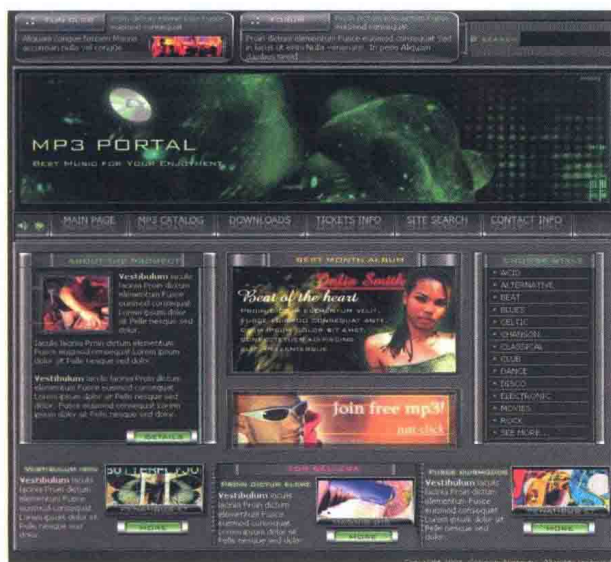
FUN CLUB

Aliquam congue fermentum Mauris accumsan nulla vel congue

FORUM

Proin dictum elementum Fusce euismod consequat Sed in lacus ut enim Nulla venenatis. In pede Aliquam sapien tellus

SEARCH

MP3 PORTAL

BEST MUSIC FOR YOUR ENJOYMENT

MAIN PAGE | MP3 CATALOG | DOWNLOADS | TICKETS INFO | SITE SEARCH | CONTACT INFO

ABOUT THE PROJECT

Vestibulum iaculis lacinia Proin dictum elementum Fusce euismod consequat Lorem ipsum dolor sit Pelle nesque sed dolor.

Iaculis lacinia Proin dictum elementum Fusce euismod consequat Lorem ipsum dolor sit Pelle nesque sed dolor.

Vestibulum iaculis lacinia Proin dictum elementum Fusce euismod consequat Lorem ipsum dolor sit Pelle nesque sed dolor. Fusce euismod consequat Lorem ipsum dolor sit Pelle nesque sed dolor.

DETAILS

BEST MONTH ALBUM

Anita Smith

Beat of the heart

join free mp3!

just click

CHOOSE STYLE

ACID
ALTERNATIVE
BEAT
BLUES
CELTIC
CHANSON
CLASSICAL
CLUB
DANCE
DISCO
ELECTRONIC
MOVIES
ROCK
SEE MORE...

VESTIBULUM IACU

Vestibulum iaculis lacinia Proin dictum elementum Fusce euismod consequat Lorem ipsum dolor sit Pelle nesque sed dolor.

MORE

FOR SALE

PROIN DICTUM ELEME

Vestibulum iaculis lacinia Proin dictum elementum Fusce euismod consequat Lorem ipsum dolor sit Pelle nesque sed dolor.

MORE

FUSCE EUISMODCON

Vestibulum iaculis lacinia Proin dictum elementum Fusce euismod consequat Lorem ipsum dolor sit Pelle nesque sed dolor.

MORE